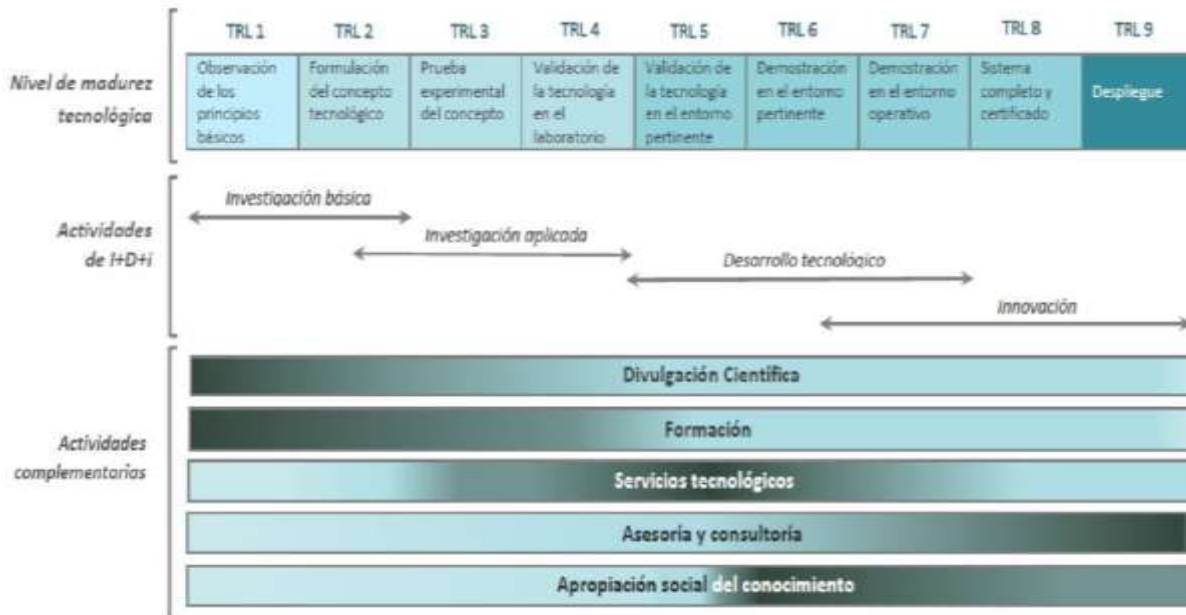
Nivel de madurez tecnológica

| TRL 1 | TRL 2 | TRL 3 | TRL 4 | TRL 5 | TRL 6 | TRL 7 | TRL 8 | TRL 9 |
|---|---|---|---|---|---|---|---|---|
| Observación de los principios básicos | Formulación del concepto tecnológico | Prueba experimental del concepto | Validación de la tecnología en el laboratorio | Validación de la tecnología en el entorno pertinente | Demostración en el entorno pertinente | Demostración en el entorno operativo | Sistema completo y certificado | Despliegue |

Actividades de I+D+i

Investigación básica

Investigación aplicada

Desarrollo tecnológico

Innovación

Actividades complementarias

Divulgación Científica

Formación

Servicios tecnológicos

Asesoría y consultoría

Apropiación social del conocimiento